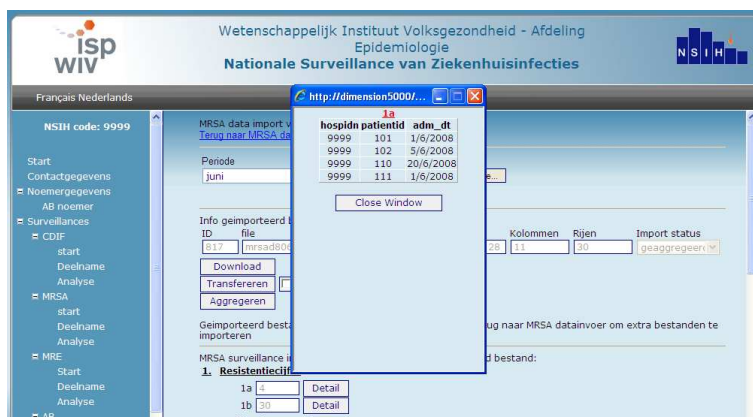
isp wiv

Wetenschappelijk Instituut Volksgezondheid - Afdeling Epidemiologie
Nationale Surveillance van Ziekenhuisinfecties

NSIH

Français Nederlands

NSIH code: 9999

Start
Contactgegevens
Noemergegevens
AB noemer
Surveillances
CDIF
start
Deelname
Analyse
MRSA
start
Deelname
Analyse
MRE
Start
Deelname
Analyse
AB

MRSA data import v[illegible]
Terug naar MRSA da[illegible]

Periode
juni

Info geimporteerd b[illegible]
ID file
817 mrsad80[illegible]

Kolommen Rijen Import status
28 11 30 geaggregeerd

Download
Transfereren
Aggregeren

Geimporteerd besta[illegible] ug naar MRSA datainvoer om extra bestanden te importeren

MRSA surveillance i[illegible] d bestand:
1. Resistentiecijf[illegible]
1a 4 Detail
1b 30 Detail

http://dimension5000/...

1a

| hospidn | patientid | adm_dt |
|---|---|---|
| 9999 | 101 | 1/6/2008 |
| 9999 | 102 | 5/6/2008 |
| 9999 | 110 | 20/6/2008 |
| 9999 | 111 | 1/6/2008 |

Close Window